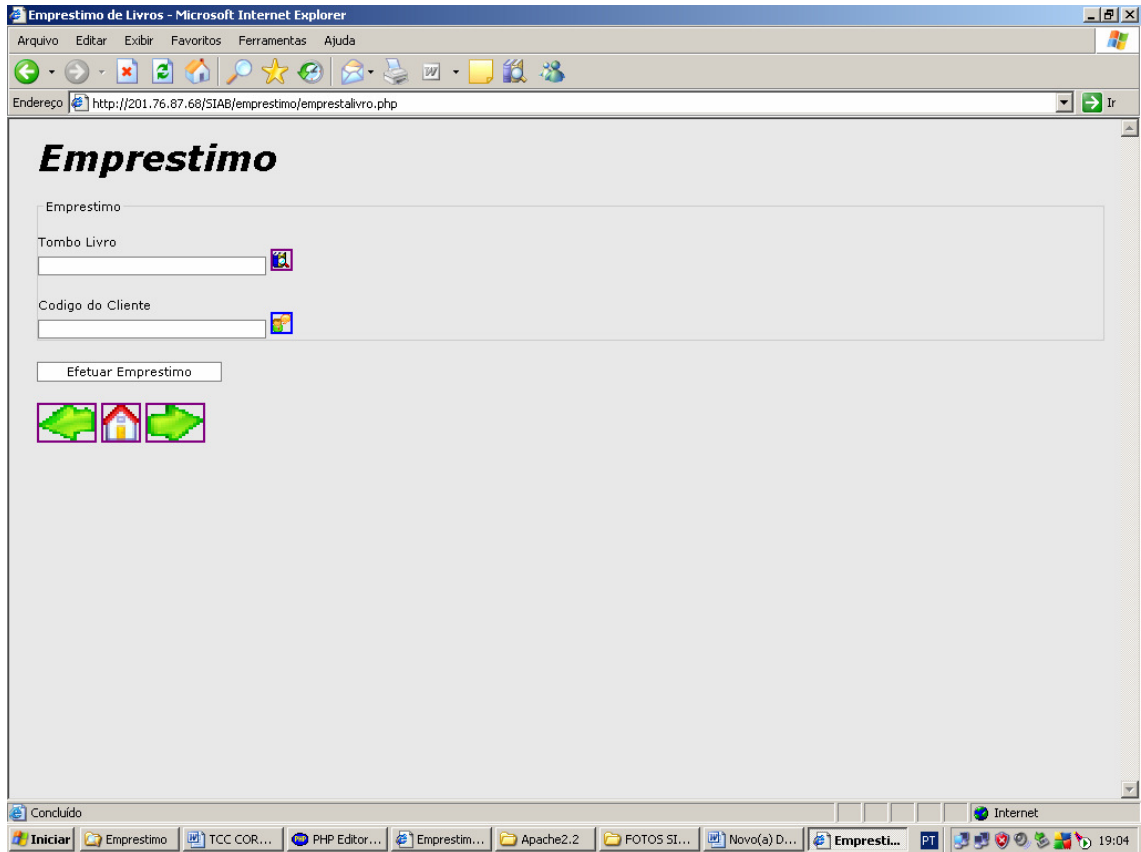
Emprestimo de Livros - Microsoft Internet Explorer

Arquivo Editar Exibir Favoritos Ferramentas Ajuda

Endereço http://201.76.87.68/SIAB/emprestimo/emprestalivro.php Ir

Emprestimo

Emprestimo

Tombo Livro

Codigo do Cliente

Efetuar Emprestimo

Concluído

Internet

Iniciar Emprestimo TCC COR... PHP Editor... Emprestim... Apache2.2 FOTOS SI... Novo(a) D... Empresti... PT 19:04